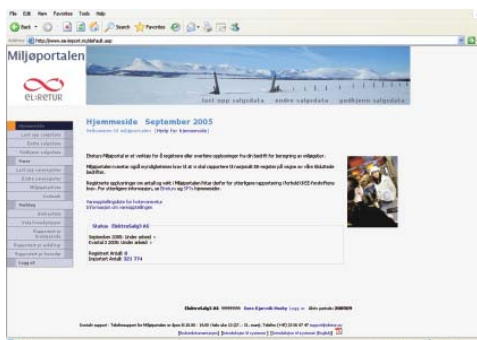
File Edit View Favorites Tools Help

Back Search Favorites

Address http://www.ee-import.no/default.asp

Miljøportalen

EL-RETUR

last opp salgsdata   endre salgsdata   godkjenn salgsdata

Hjemmeside September 2005

Velkommen til miljøportalen [Hjelp for hjemmeside]

Elretur Miljøportal er et verktøy for å registrere eller overføre opplysninger fra din bedrift for beregning av miljøgebyr.

Miljøportalen inneholder også myndighetenes krav til at vi skal rapportere til nasjonalt EE-register på vegne av våre tilsluttede bedrifter.

Registrerte opplysninger er avtalt og vedtatt i Miljøportalen/Vitae deretter for ytterligere rapportering i forhold til EE-forskriftens krav. For ytterligere informasjon, se Elretur og SFTs hjemmesider.

Status Elektrolager AS

September 2005: Under arbeid
Kvartal 3 2005: Under arbeid

Registrert Antall: 0
Importert Antall: 321 774

Elektrolager AS   Logg ut

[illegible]

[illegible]